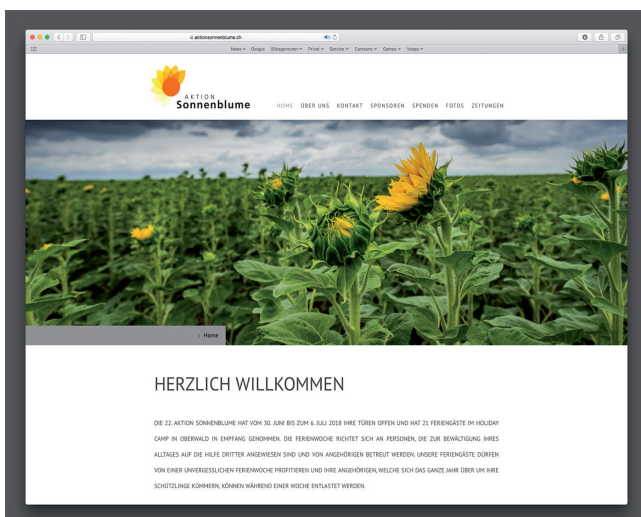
aktionsonnenblume.ch

News Google Bildagenturen Privat Service Cartoons Owners Vespa

AKTION Sonnenblume

HOME ÜBER UNS KONTAKT SPONSOREN SPENDEN FOTOS ZEITUNGEN

Home

HERZLICH WILLKOMMEN

DIE 22. AKTION SONNENBLUME HAT VOM 30. JUNI BIS ZUM 6. JULI 2018 IHRE TÜREN OFFEN UND HAT 21 FERIENGÄSTE IM HOLIDAY CAMP IN OBERWALD IN EMPFANG GENOMMEN. DIE FERIENWOCHE RICHTET SICH AN PERSONEN, DIE ZUR BEWÄLTIGUNG IHRES ALLTAGES AUF DIE HILFE DRITTER ANGEWIESEN SIND UND VON ANGEHÖRIGEN BETREUT WERDEN. UNSERE FERIENGÄSTE DÜRFEN VON EINER UNVERGESSLICHEN FERIENWOCHE PROFITIEREN UND IHRE ANGEHÖRIGEN, WELCHE SICH DAS GANZE JAHR ÜBER UM IHRE SCHÜTZLINGE KÜMMERN, KÖNNEN WÄHREND EINER WOCHE ENTLASTET WERDEN.